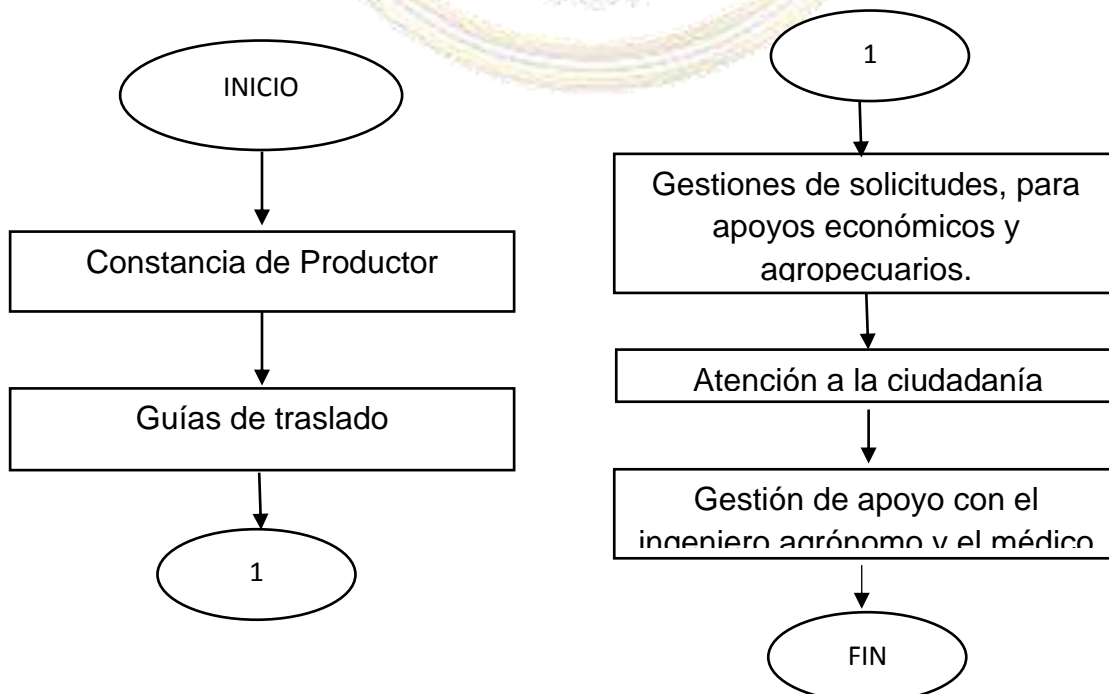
INICIO

Constancia de Productor

Guías de traslado

1

1

Gestiones de solicitudes, para apoyos económicos y agropecuarios.

Atención a la ciudadanía

Gestión de apoyo con el ingeniero agrónomo y el médico

FIN